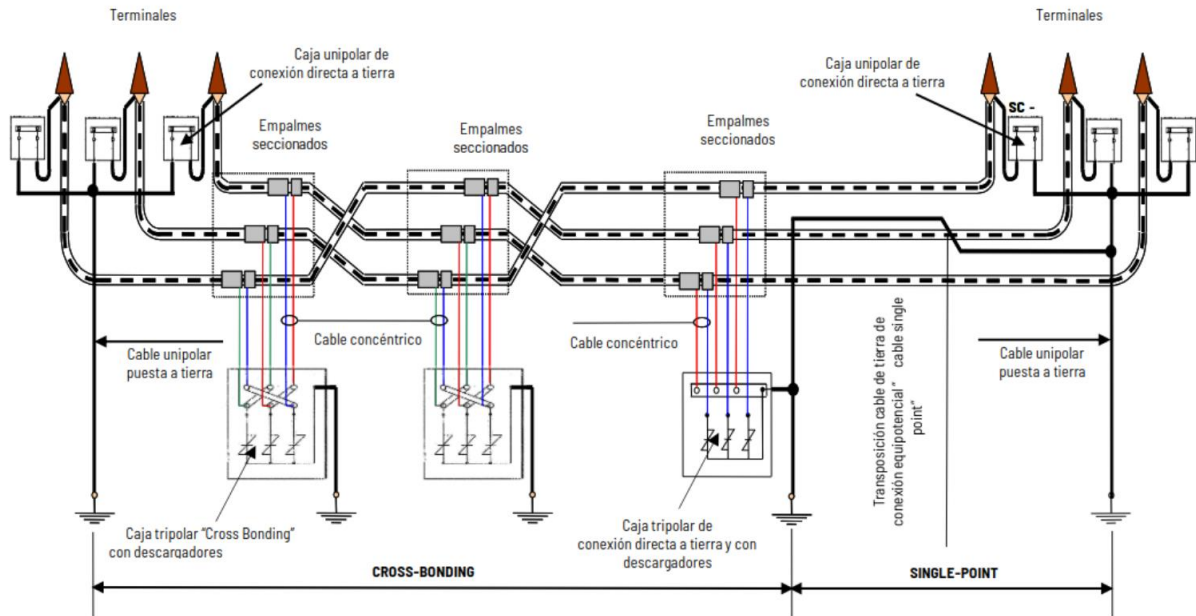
Terminales

Caja unipolar de conexión directa a tierra

Empalmes seccionados

Empalmes seccionados

Empalmes seccionados

Caja unipolar de conexión directa a tierra

Terminales

SC -

Cable concéntrico

Cable concéntrico

Cable unipolar puesta a tierra

Transposición cable de tierra de conexión equipotencial " cable single point"

Cable unipolar puesta a tierra

Caja tripolar "Cross Bonding" con descargadores

Caja tripolar de conexión directa a tierra y con descargadores

CROSS-BONDING

SINGLE-POINT